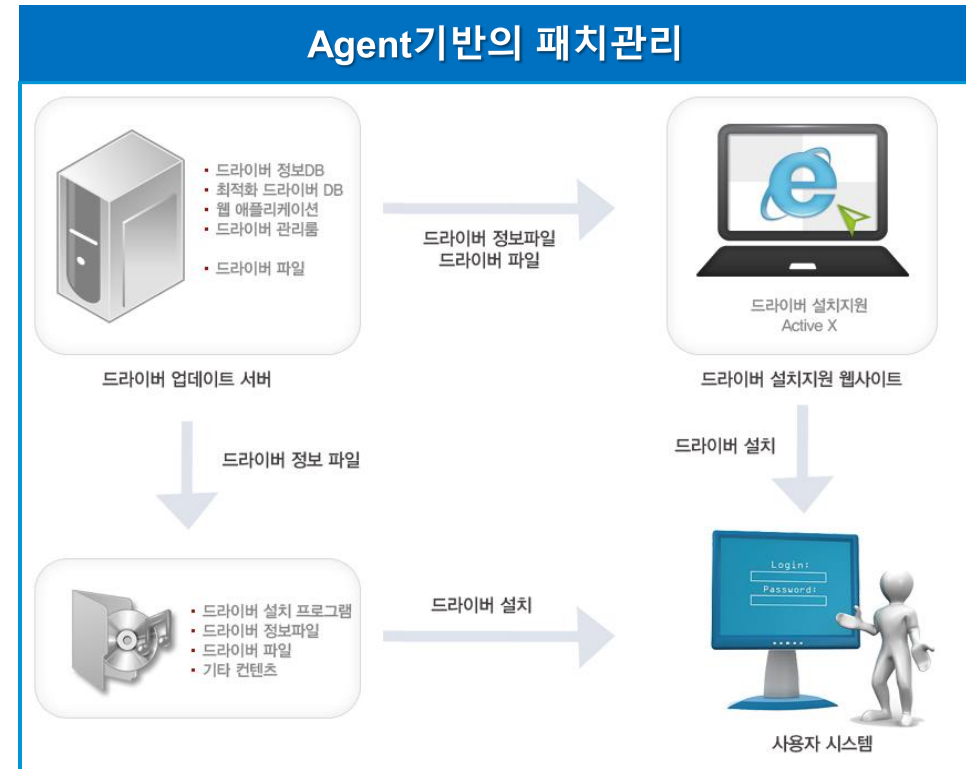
Agent기반의 패치관리

- 드라이버 정보DB
- 최적화 드라이버 DB
- 웹 애플리케이션
- 드라이버 관리툴

- 드라이버 파일

드라이버 업데이트 서버

드라이버 정보파일
드라이버 파일

드라이버 설치지원
Active X

드라이버 설치지원 웹사이트

드라이버 정보 파일

드라이버 설치

- 드라이버 설치 프로그램
- 드라이버 정보파일
- 드라이버 파일
- 기타 컨텐츠

드라이버 설치

Login:
Password:

사용자 시스템